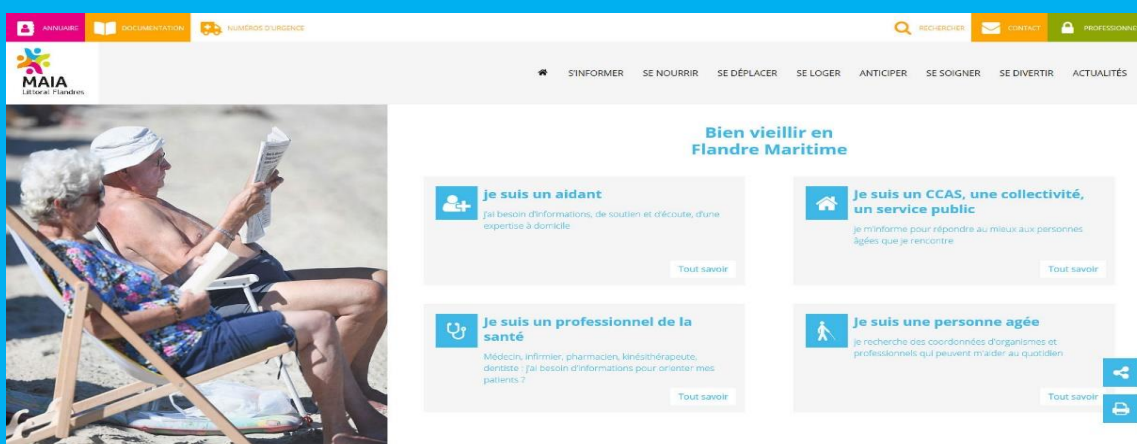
ANNUAIRE DOCUMENTATION NUMÉROS D'URGENCE

RECHERCHER CONTACT PROFESSIONNE

MAIA
Littoral Flandres

S'INFORMER SE NOURRIR SE DÉPLACER SE LOGER ANTICIPER SE SOIGNER SE DIVERTIR ACTUALITÉS

Bien vieillir en Flandre Maritime

je suis un aidant
j'ai besoin d'informations, de soutien et d'écoute, d'une expertise à domicile
Tout savoir

Je suis un CCAS, une collectivité, un service public
je m'informe pour répondre au mieux aux personnes âgées que je rencontre
Tout savoir

Je suis un professionnel de la santé
Médecin, infirmier, pharmacien, kinésithérapeute, dentiste : j'ai besoin d'informations pour orienter mes patients ?
Tout savoir

Je suis une personne agée
je recherche des coordonnées d'organismes et professionnels qui peuvent m'aider au quotidien
Tout savoir